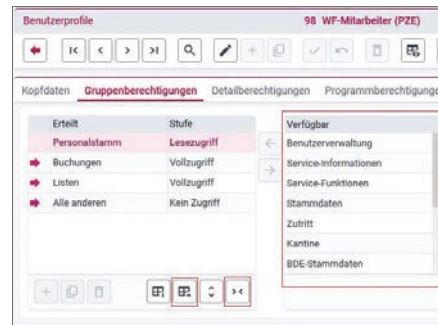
Benutzerprofile

98 WF-Mitarbeiter (PZE)

Kopfdaten Gruppenberechtigungen Detailberechtigungen Programmberechtigunge

| Erteilt | Stufe |
|---|---|
| Personalstamm | Lesezugriff |
| Buchungen | Vollzugriff |
| Listen | Vollzugriff |
| Alle anderen | Kein Zugriff |

| Verfügbar |
|---|
| Benutzerverwaltung |
| Service-Informationen |
| Service-Funktionen |
| Stammdaten |
| Zutritt |
| Kantine |
| BDE-Stammdaten |